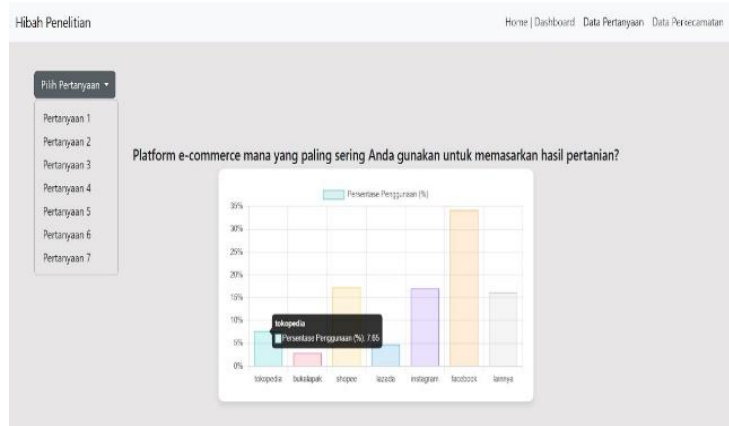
Hibah Penelitian

Home | Dashboard Data Pertanyaan Data Perkecamatan

Pilih Pertanyaan ▾

Pertanyaan 1
Pertanyaan 2
Pertanyaan 3
Pertanyaan 4
Pertanyaan 5
Pertanyaan 6
Pertanyaan 7

Platform e-commerce mana yang paling sering Anda gunakan untuk memasarkan hasil pertanian?

Persentase Penggunaan (%)

35%
30%
25%
20%
15%
10%
5%
0%

tokopedia
Persentase Penggunaan (%): 7.65

tokopedia bukalapak shopee lazada instagram facebook lainnya